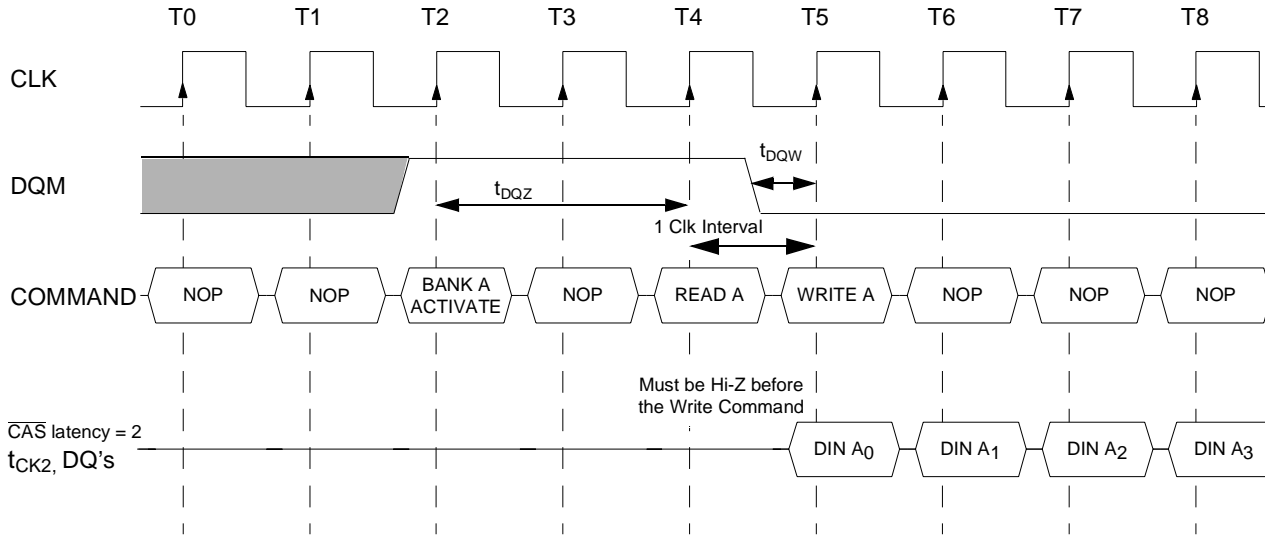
T0 T1 T2 T3 T4 T5 T6 T7 T8

CLK

DQM

$t_{DQW}$

$t_{DQZ}$

1 Clk Interval

COMMAND NOP NOP BANK A ACTIVATE NOP READ A WRITE A NOP NOP NOP

Must be Hi-Z before the Write Command

$\overline{CAS}$ latency = 2
$t_{CK2}$, DQ's

DIN $A_0$ DIN $A_1$ DIN $A_2$ DIN $A_3$